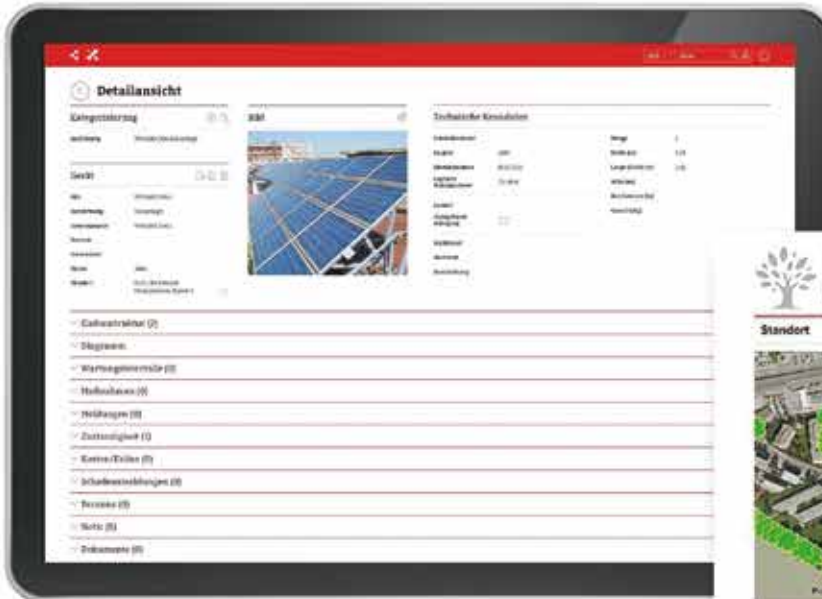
Detailansicht

Kategorisierung

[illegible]

Gerät

Bild

Technische Kenndaten

Zählerstände (2)

Diagramm

Wartungsintervalle (0)

Maßnahmen (0)

Meldungen (0)

Zuständigkeit (1)

Kosten/Erlöse (0)

Schadensmeldungen (0)

Termine (0)

Notiz (0)

Dokumente (0)

Standort